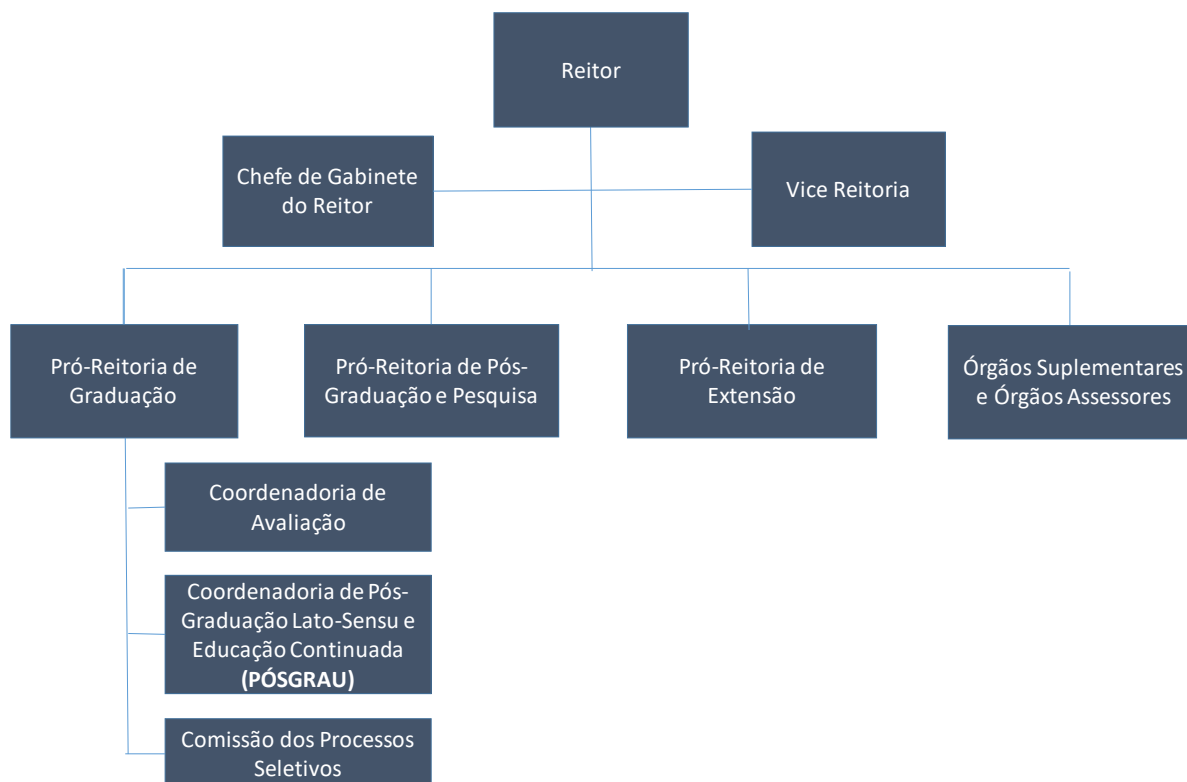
Reitor

Chefe de Gabinete do Reitor

Vice Reitoria

Pró-Reitoria de Graduação

Pró-Reitoria de Pós-Graduação e Pesquisa

Pró-Reitoria de Extensão

Órgãos Suplementares e Órgãos Assessores

Coordenadoria de Avaliação

Coordenadoria de Pós-Graduação Lato-Sensu e Educação Continuada **(PÓSGRAU)**

Comissão dos Processos Seletivos